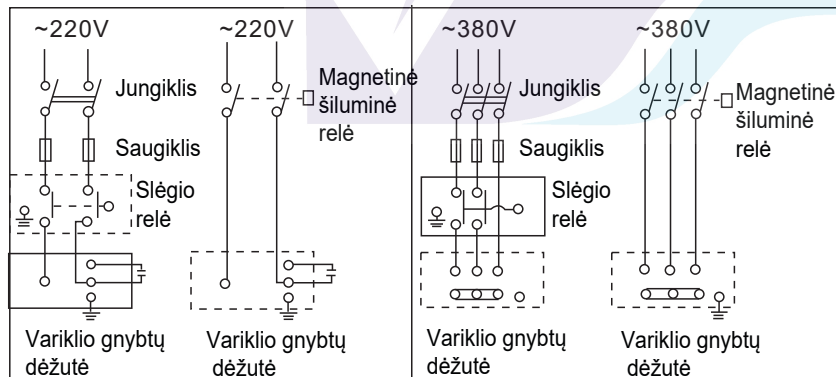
~220V

Jungiklis

Saugiklis

Slėgio relė

Variklio gnybtų dėžutė

~220V

Magnetinė šiluminė relė

Variklio gnybtų dėžutė

~380V

Jungiklis

Saugiklis

Slėgio relė

Variklio gnybtų dėžutė

~380V

Magnetinė šiluminė relė

Variklio gnybtų dėžutė